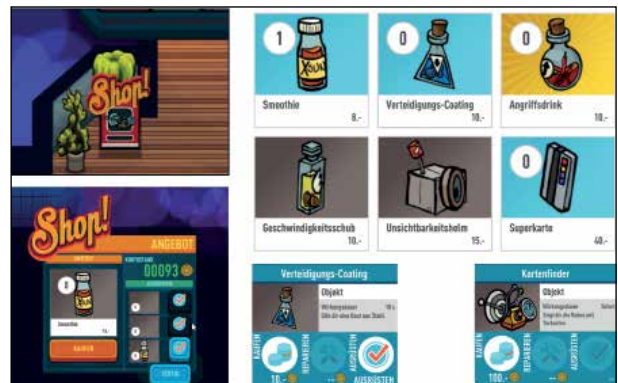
Shop!

Shop!
ANGEBOT
00093
Smoothie
KAUFEN
FERTIG

1
Smoothie
8.-

0
Verteidigungs-Coating
10.-

0
Angriffsdrink
10.-

Geschwindigkeitsschub
10.-

Unsichtbarkeitshelm
15.-

0
Superkarte
40.-

Verteidigungs-Coating
Objekt
KAUFEN
REPARIEREN
AUSRÜSTEN
AUSRÜSTEN
10.-

Kartenfinder
Objekt
KAUFEN
REPARIEREN
AUSRÜSTEN
100.-